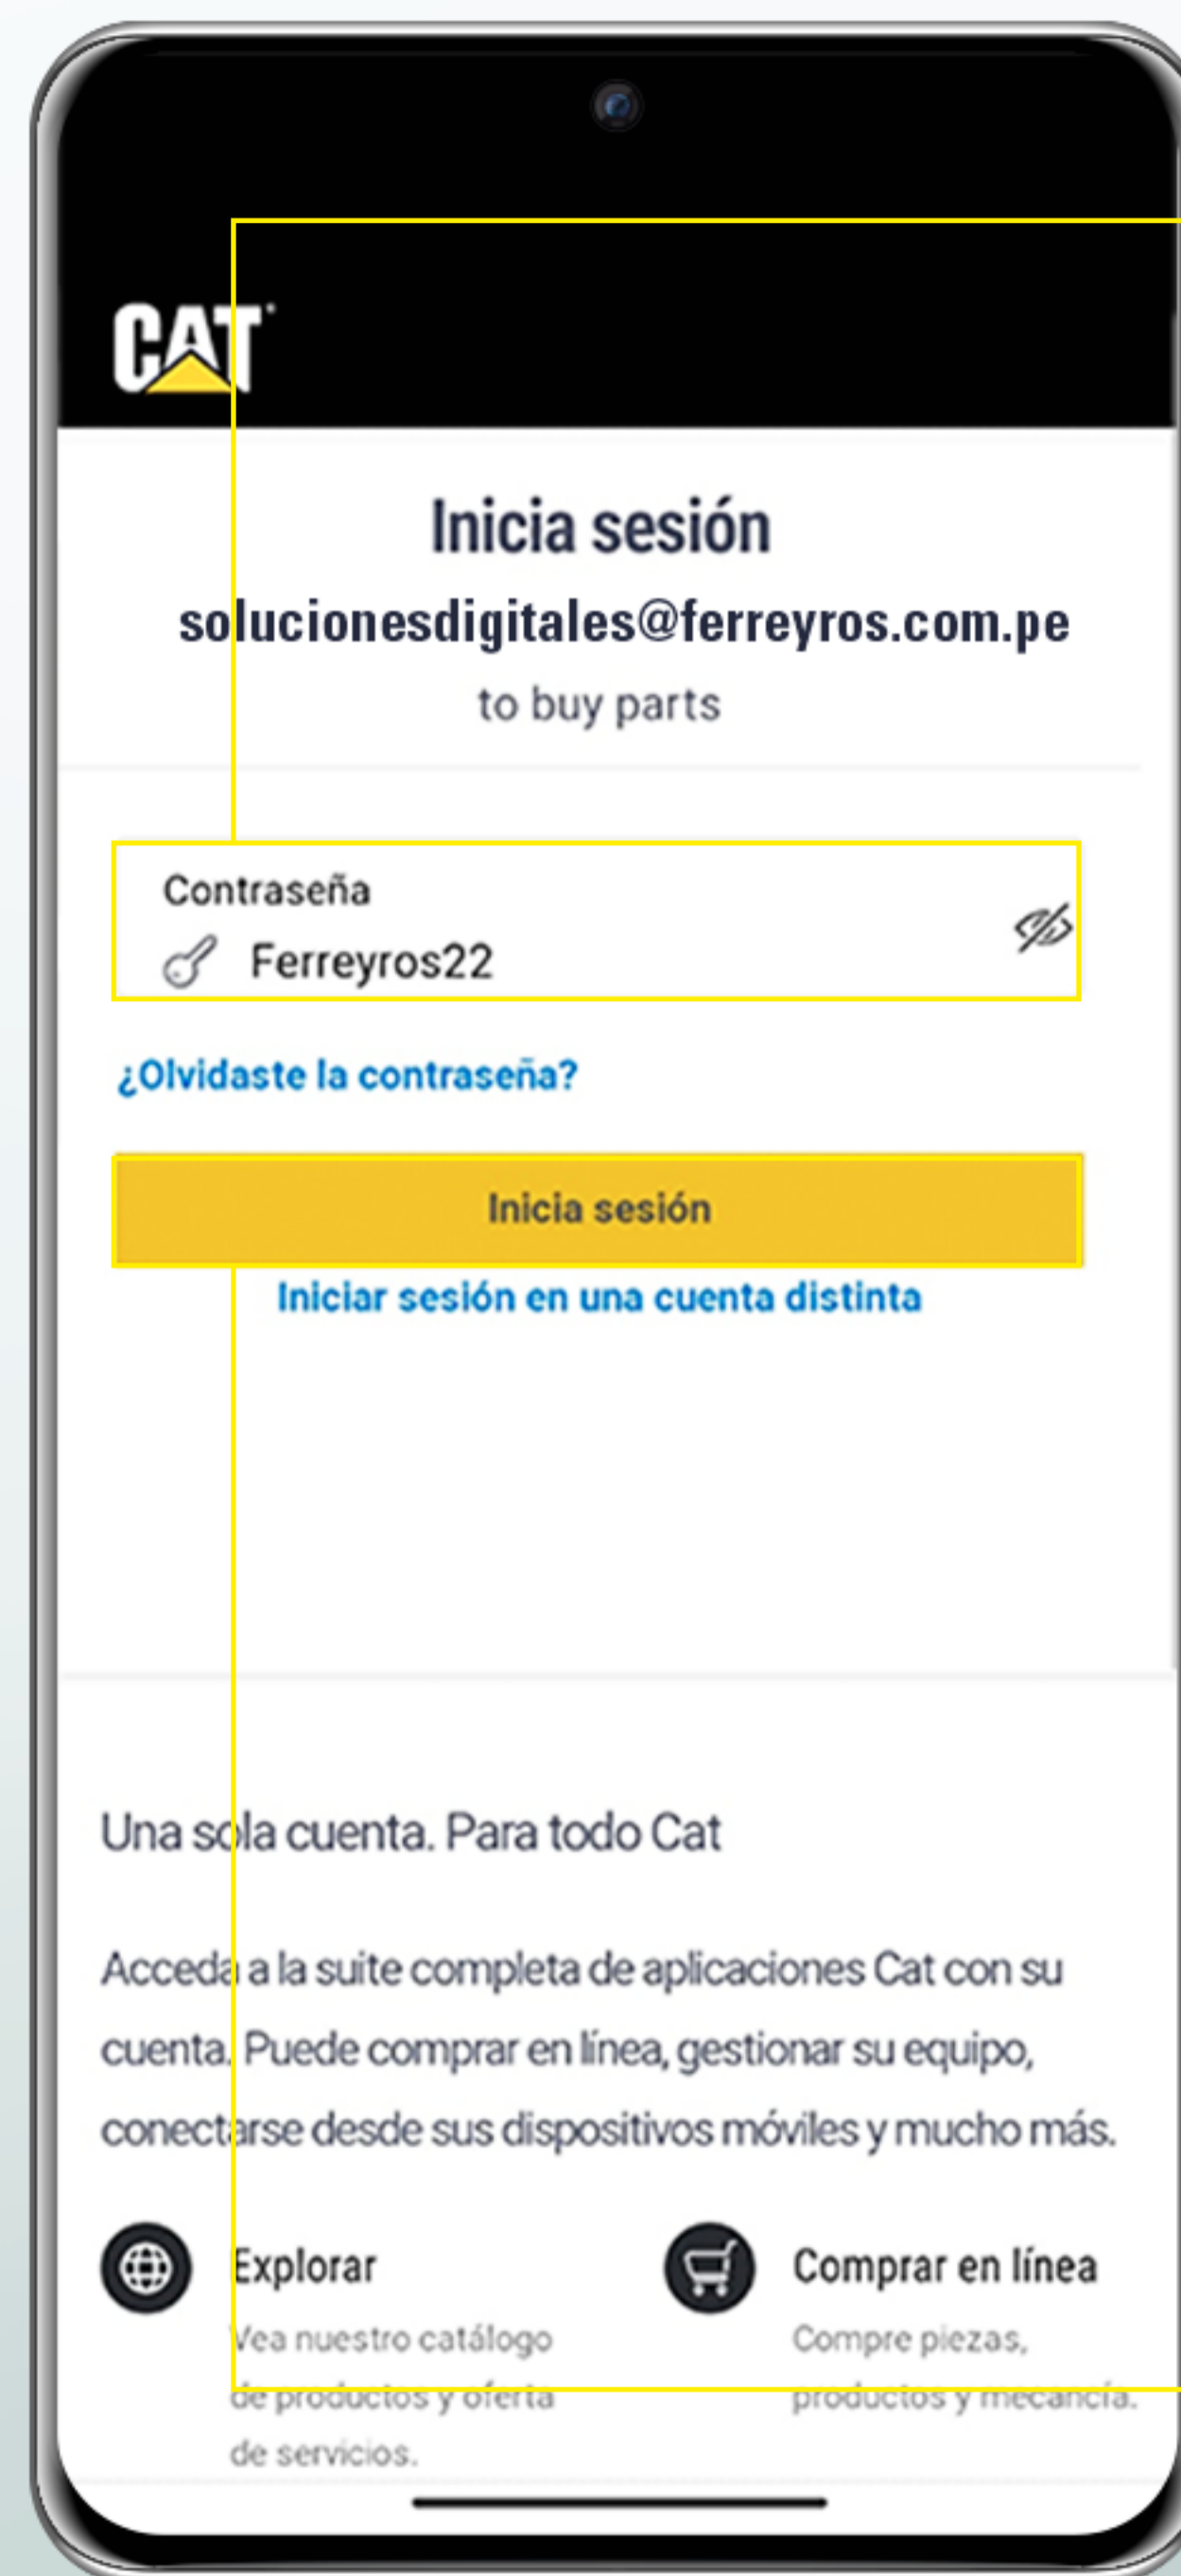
CAT

Inicia sesión

solucionesdigitales@ferreyros.com.pe

to buy parts

Contraseña

Ferreyros22

¿Olvidaste la contraseña?

Inicia sesión

Iniciar sesión en una cuenta distinta

Una sola cuenta. Para todo Cat

Acceda a la suite completa de aplicaciones Cat con su cuenta. Puede comprar en línea, gestionar su equipo, conectarse desde sus dispositivos móviles y mucho más.

Explorar
Vea nuestro catálogo de productos y oferta de servicios.

Comprar en línea
Compre piezas, productos y mercancía.